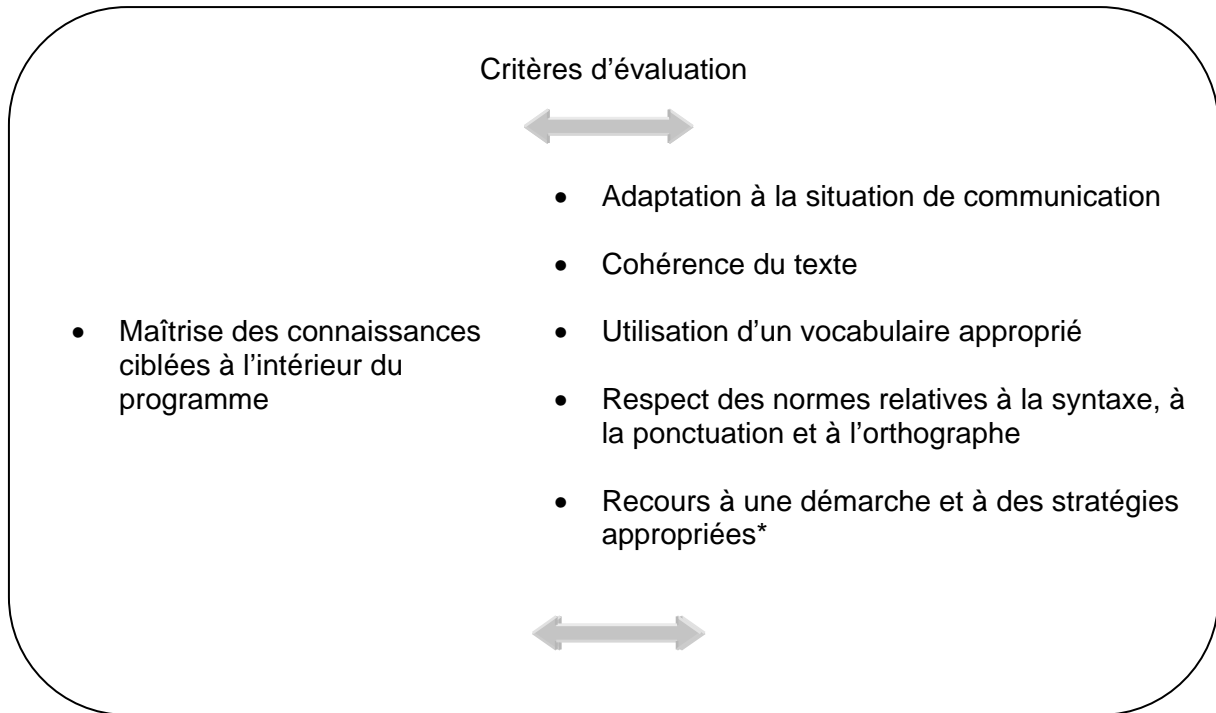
Critères d'évaluation

- Adaptation à la situation de communication
- Cohérence du texte
- Utilisation d'un vocabulaire approprié
- Respect des normes relatives à la syntaxe, à la ponctuation et à l'orthographe
- Recours à une démarche et à des stratégies appropriées*

- Maîtrise des connaissances ciblées à l'intérieur du programme